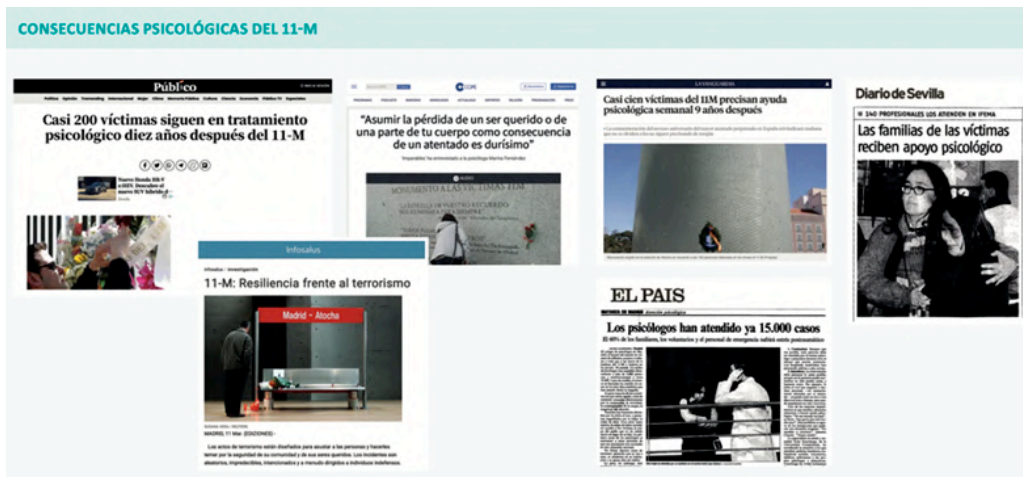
CONSECUENCIAS PSICOLÓGICAS DEL 11-M

Público

Casi 200 víctimas siguen en tratamiento psicológico diez años después del 11-M

"Asumir la pérdida de un ser querido o de una parte de tu cuerpo como consecuencia de un atentado es durísimo"

MONUMENTO A LAS VÍCTIMAS 11M

Casi cien víctimas del 11M precisan ayuda psicológica semanal 9 años después

Diario de Sevilla

240 PROFESIONALES LOS ATIENDEN EN IFEMA

Las familias de las víctimas reciben apoyo psicológico

Infosalus

11-M: Resiliencia frente al terrorismo

Madrid – Atocha

MADRID, 11 Mar. (EDIZIONES) -

Los actos de terrorismo están diseñados para asustar a las personas y hacerles temer por la seguridad de su comunidad y de sus seres queridos. Los incidentes son aleatorios, impredecibles, intencionados y a menudo dirigidos a individuos indefensos.

EL PAIS

Los psicólogos han atendido ya 15.000 casos

El 40% de los familiares, los voluntarios y el personal de emergencia sufrirá estrés postraumático